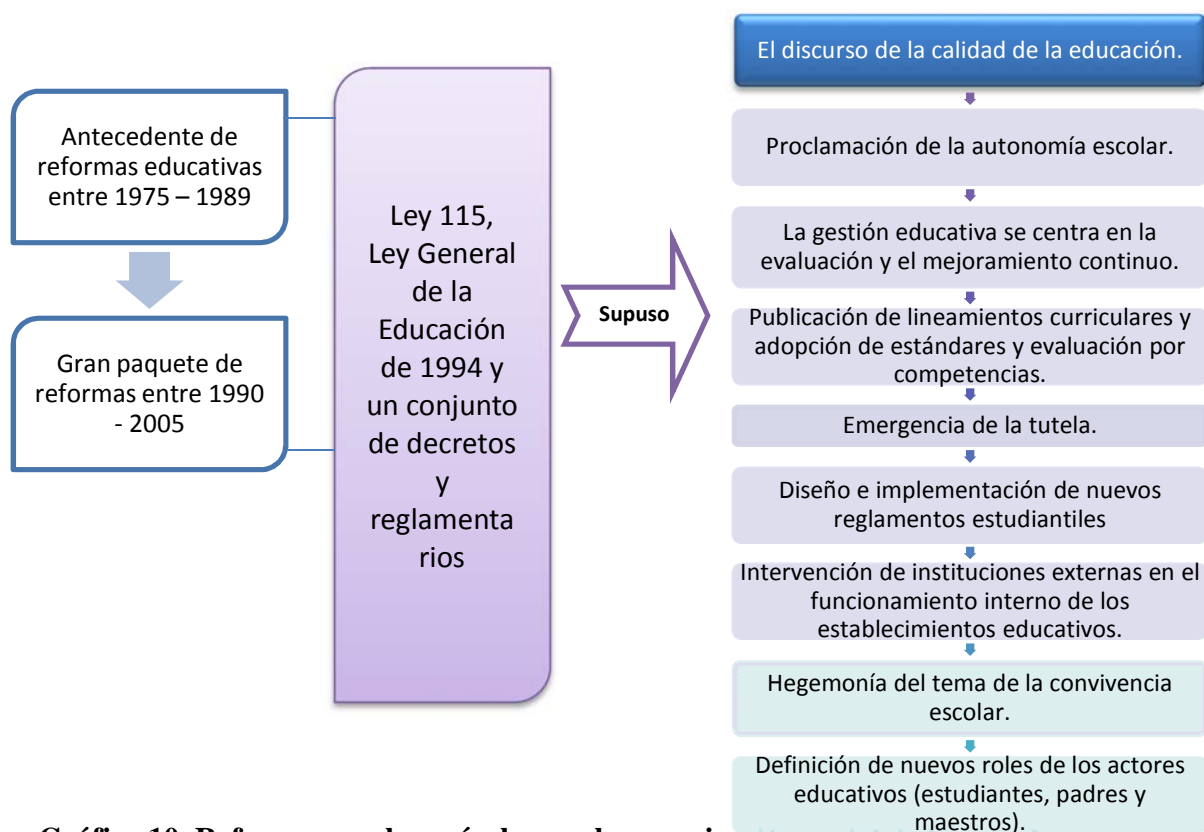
Antecedente de reformas educativas entre 1975 – 1989

Gran paquete de reformas entre 1990 - 2005

Ley 115, Ley General de la Educación de 1994 y un conjunto de decretos y reglamentarios

Supuso

El discurso de la calidad de la educación.

Proclamación de la autonomía escolar.

La gestión educativa se centra en la evaluación y el mejoramiento continuo.

Publicación de lineamientos curriculares y adopción de estándares y evaluación por competencias.

Emergencia de la tutela.

Diseño e implementación de nuevos reglamentos estudiantiles

Intervención de instituciones externas en el funcionamiento interno de los establecimientos educativos.

Hegemonía del tema de la convivencia escolar.

Definición de nuevos roles de los actores educativos (estudiantes, padres y maestros).

Gráfico 10. Reformas en educación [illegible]